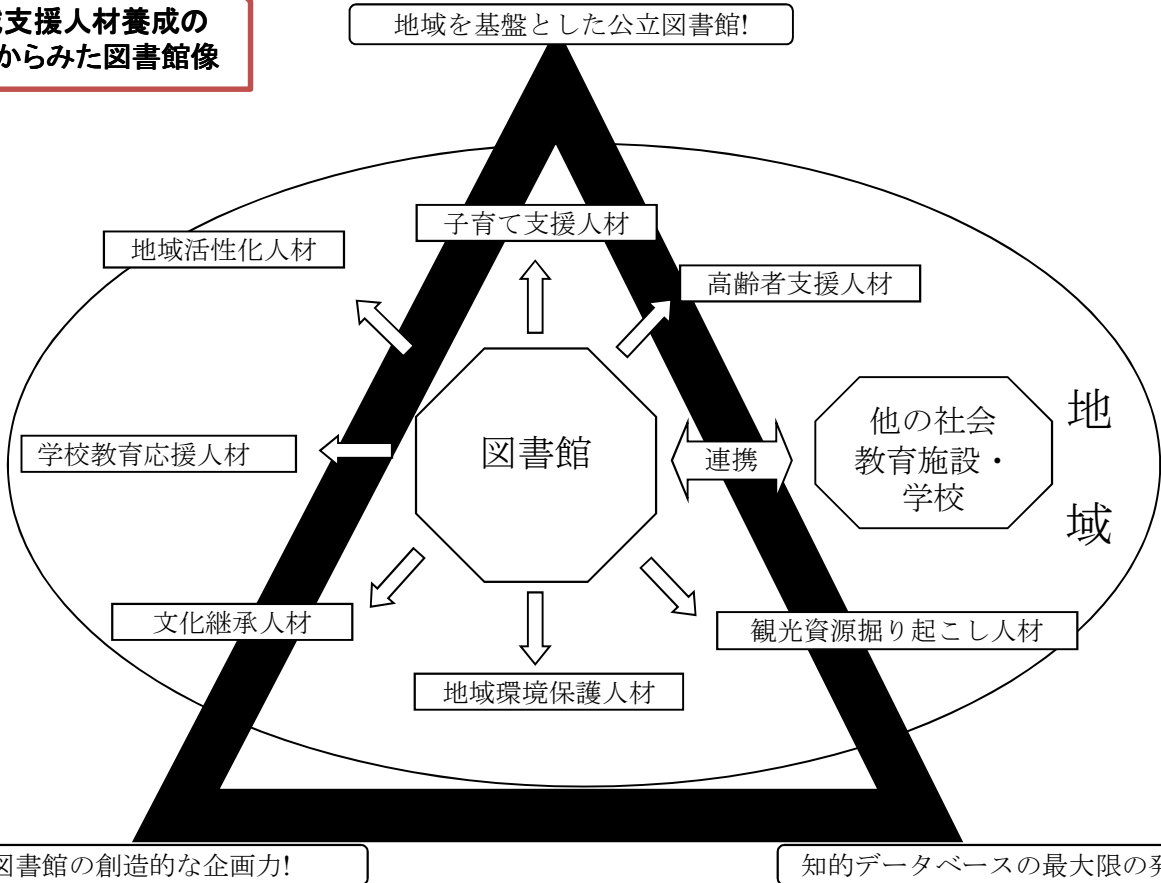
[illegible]支援人材養成の
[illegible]からみた図書館像

地域を基盤とした公立図書館!

子育て支援人材

地域活性化人材

高齢者支援人材

図書館

連携

他の社会
教育施設・
学校

地

域

学校教育応援人材

文化継承人材

観光資源掘り起こし人材

地域環境保護人材

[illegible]図書館の創造的な企画力!

知的データベースの最大限の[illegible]